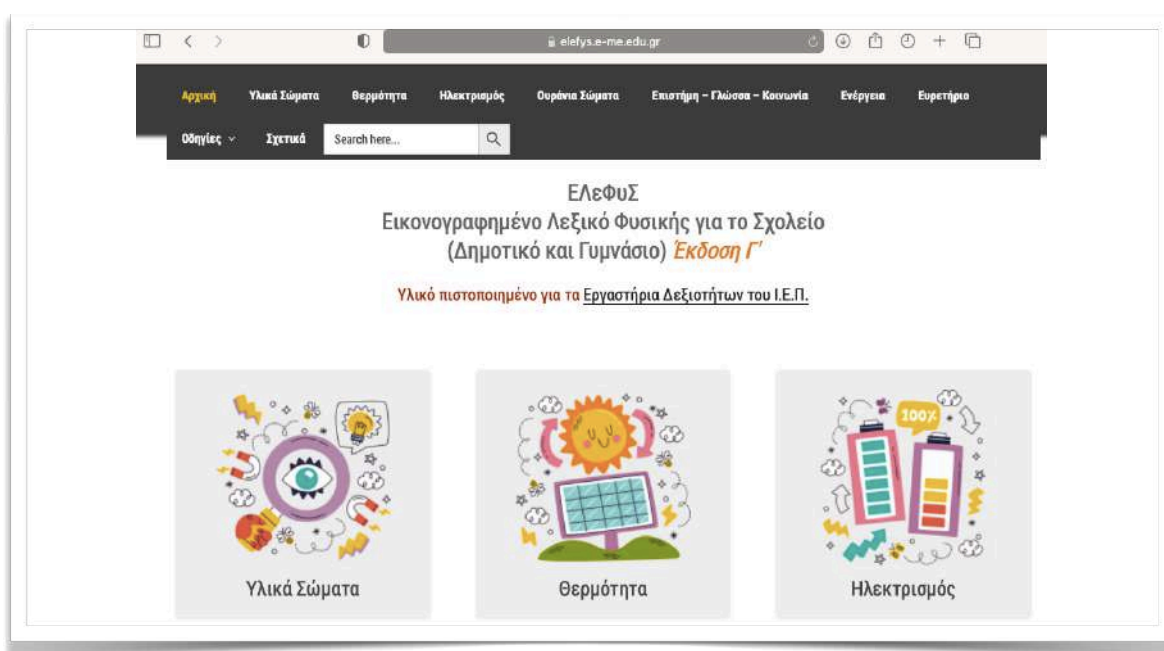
elefys.e-me.edu.gr

Αρχική Υλικά Σώματα Θερμότητα Ηλεκτρισμός Ουράνια Σώματα Επιστήμη – Γλώσσα – Κοινωνία Ενέργεια Ευρετήριο

Οδηγίες Σχετικά Search here...

ΕΛεΦυΣ
Εικονογραφημένο Λεξικό Φυσικής για το Σχολείο
(Δημοτικό και Γυμνάσιο) Έκδοση Γ'

Υλικό πιστοποιημένο για τα Εργαστήρια Δεξιοτήτων του Ι.Ε.Π.

100%

Υλικά Σώματα

Θερμότητα

Ηλεκτρισμός